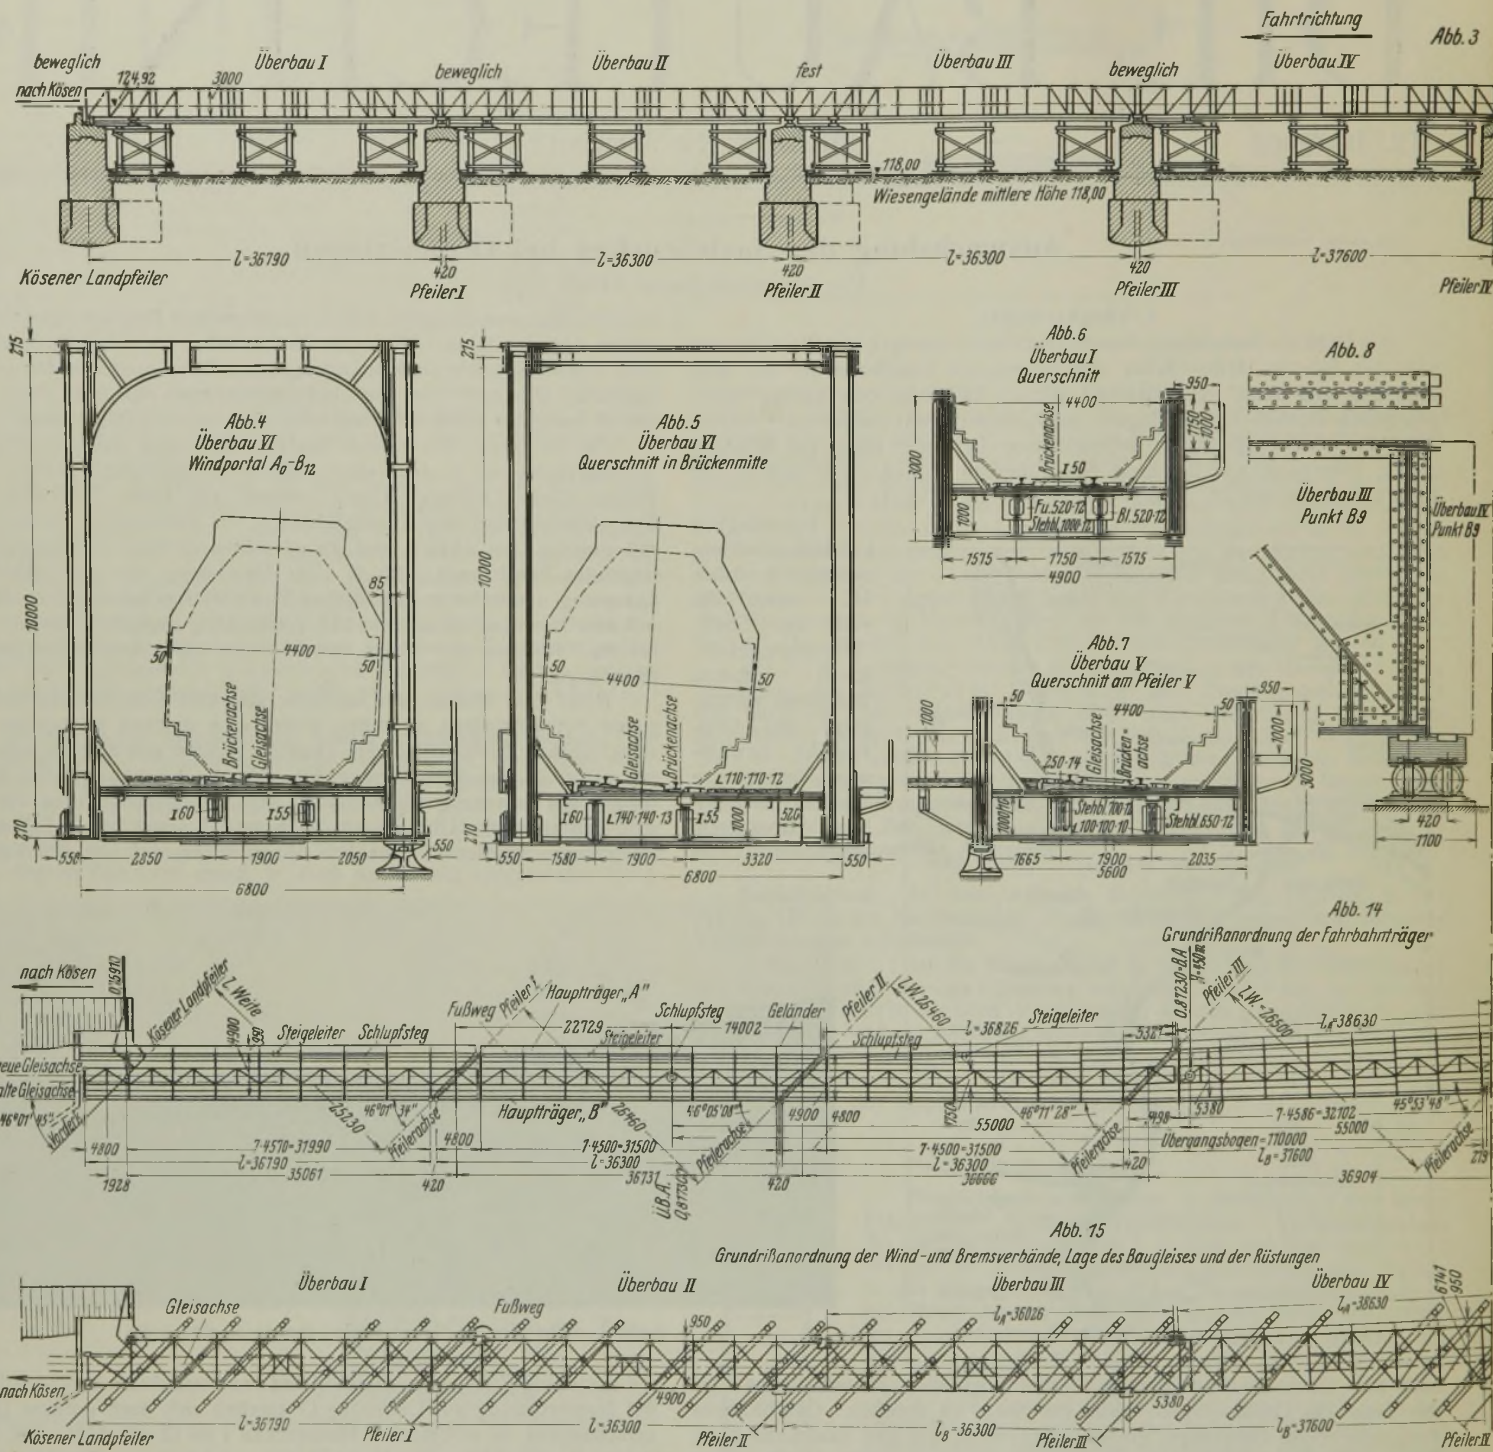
Fahrtrichtung

Abb. 3

beweglich
124,92
3000
Überbau I
beweglich
Überbau II
fest
Überbau III
beweglich
Überbau IV
nach Kösen
118,00
Wiesengelände mittlere Höhe 118,00
$l$=36790
$l$=36300
$l$=36300
$l$=37600
Kösener Landpfeiler
420
Pfeiler I
420
Pfeiler II
420
Pfeiler III
Pfeiler IV

Abb. 4
Überbau VI
Windportal $A_0$–$B_{12}$
215
10000
85
50
4400
50
Brückenachse
Gleisachse
I 60
I 55
270
550
2850
1900
2050
550
6800

Abb. 5
Überbau VI
Querschnitt in Brückenmitte
215
10000
50
4400
50
Gleisachse
Brückenachse
L 110·110·12
I 60
L 140·140·13
I 55
1000
520
270
550
1580
1900
3320
550
6800

Abb. 6
Überbau I
Querschnitt
950
4400
Brückenachse
1150
1000
3000
I 50
Fu. 520·12
Stehbl. 1000·12
Bl. 520·12
1000
1575
1750
1575
4900

Abb. 7
Überbau V
Querschnitt am Pfeiler V
950
50
4400
50
1000
Gleisachse
Brückenachse
1000
3000
250·14
Stehbl. 1000·12
L 100·100·10
Stehbl. 650·12
1000
1665
1900
2035
5600

Abb. 8
Überbau III
Punkt B9
Überbau IV
Punkt B9
420
1100

Abb. 14
Grundrißanordnung der Fahrbahnträger

nach Kösen
0,15910
Kösener Landpfeiler
L. Weite
4900
350
Steigeleiter
Schlupfsteg
Fußweg
Pfeiler I
Hauptträger „A"
22729
Steigeleiter
Schlupfsteg
14002
Geländer
Pfeiler II
L.W. 26460
$l$=36826
Steigeleiter
Schlupfsteg
0,87230-B.A.
Pfeiler III
L.W. 26500
$l_A$=38630
neue Gleisachse
alte Gleisachse
46°01'45"
Vorderk.
25230
46°01'34"
Pfeilerachse
Hauptträger „B"
26460
46°05'08"
Pfeilerachse
4900
4800
1750
55000
46°11'28"
Pfeilerachse
5321
5380
7·4586=32102
55000
45°53'48"
Pfeilerachse
4800
7·4570=31990
$l$=36790
35061
4800
7·4500=31500
$l$=36300
36737
Üb.A. 0,87750
420
7·4500=31500
$l$=36300
36666
498
420
Übergangsbogen=110000
$l_B$=37600
36904
219
1928
420

Abb. 15
Grundrißanordnung der Wind- und Bremsverbände, Lage des Baugleises und der Rüstungen

Überbau I
Überbau II
Überbau III
Überbau IV
Gleisachse
Fußweg
950
$l_A$=36026
$l_A$=38630
6741
950
4900
5380
nach Kösen
$l$=36790
$l$=36300
$l_B$=36300
$l_B$=37600
Kösener Landpfeiler
Pfeiler I
Pfeiler II
Pfeiler III
Pfeiler II